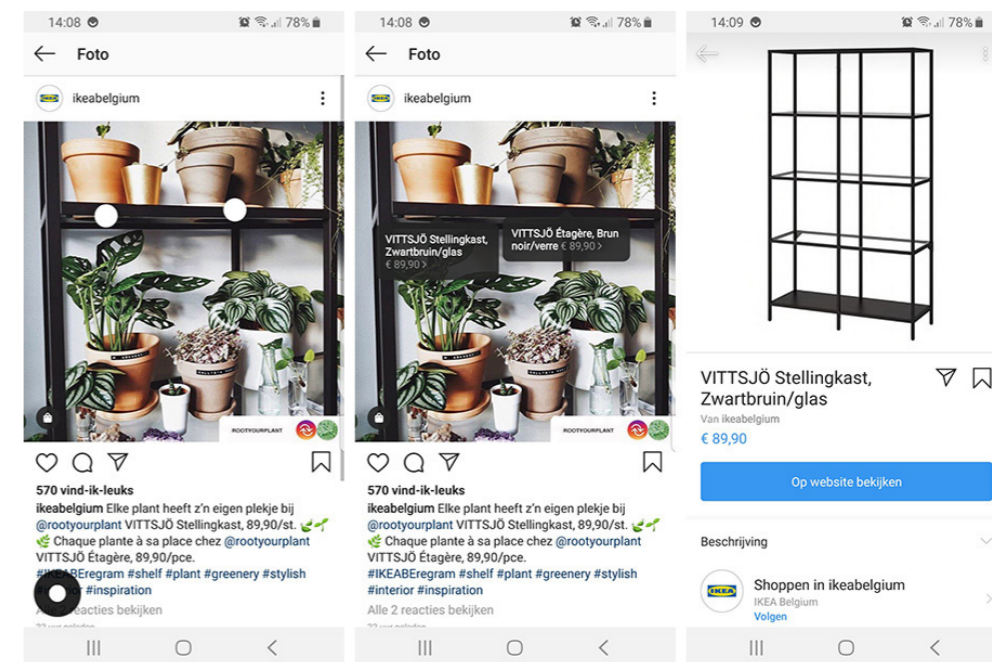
14:08 78%

Foto

ikeabelgium

ROOTYOURPLANT

570 vind-ik-leuks

ikeabelgium Elke plant heeft z'n eigen plekje bij @rootyourplant VITTSJÖ Stellingkast, 89,90/st. 🌿 Chaque plante à sa place chez @rootyourplant VITTSJÖ Étagère, 89,90/pce. #IKEABEregram #shelf #plant #greenery #stylish #inspiration

Alle 2 reacties bekijken

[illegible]

14:08 78%

Foto

ikeabelgium

VITTSJÖ Stellingkast, Zwartbruin/glas € 89,90 >

VITTSJÖ Étagère, Brun noir/verre € 89,90 >

ROOTYOURPLANT

570 vind-ik-leuks

ikeabelgium Elke plant heeft z'n eigen plekje bij @rootyourplant VITTSJÖ Stellingkast, 89,90/st. 🌿 Chaque plante à sa place chez @rootyourplant VITTSJÖ Étagère, 89,90/pce. #IKEABEregram #shelf #plant #greenery #stylish #interior #inspiration

Alle 2 reacties bekijken

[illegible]

14:09 78%

VITTSJÖ Stellingkast, Zwartbruin/glas

Van ikeabelgium

€ 89,90

Op website bekijken

Beschrijving

Shoppen in ikeabelgium

IKEA Belgium

Volgen